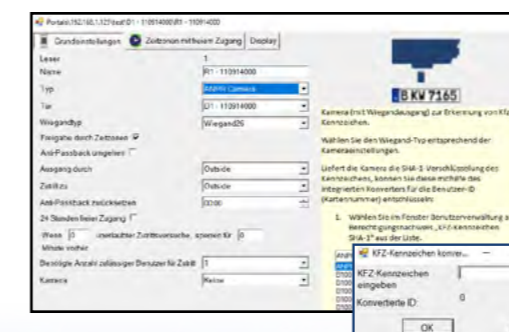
Portal<192.168.1.127/test/D1 - 110014000/R1 - 11091400

Grundeinstellungen | Zeitzonen mit freiem Zugang | Display

Leser | 1
Name | R1 - 110914000
Typ | ANPR Camera
Tür | D1 - 110914000
Wiegandtyp | Wiegand26
Freigabe durch Zeitzonen
Anti-Passback ungültig
Ausgang durch | Outside
Zutritt zu | Outside
Anti-Passback zurücksetzen | 00:00
24 Stunden freier Zugang
Wenn [0] unerlaubter Zutrittsversuche, sperren für [0] Minute voher
Benötigte Anzahl zulässiger Benutzer für Zutritt | 1
Kamera | Keine

B KW 7165

Kamera (mit Wiegandausgang) zur Erkennung von KFZ-Kennzeichen.

Wählen Sie den Wiegand-Typ entsprechend der Kameraeinstellungen.

Liefert die Kamera die SHA-1 Verschlüsselung des Kennzeichens, können Sie diese mithilfe des integrierten Konverters für die Benutzer-ID (Kartennummer) entschlüsseln:

1. Wählen Sie im Fenster Benutzerverwaltung a Berechtigungsnachweis „KFZ-Kennzeichen SHA-1" aus der Liste.

KFZ-Kennzeichen konver...
KFZ-Kennzeichen eingeben
Konvertierte ID: 0
OK